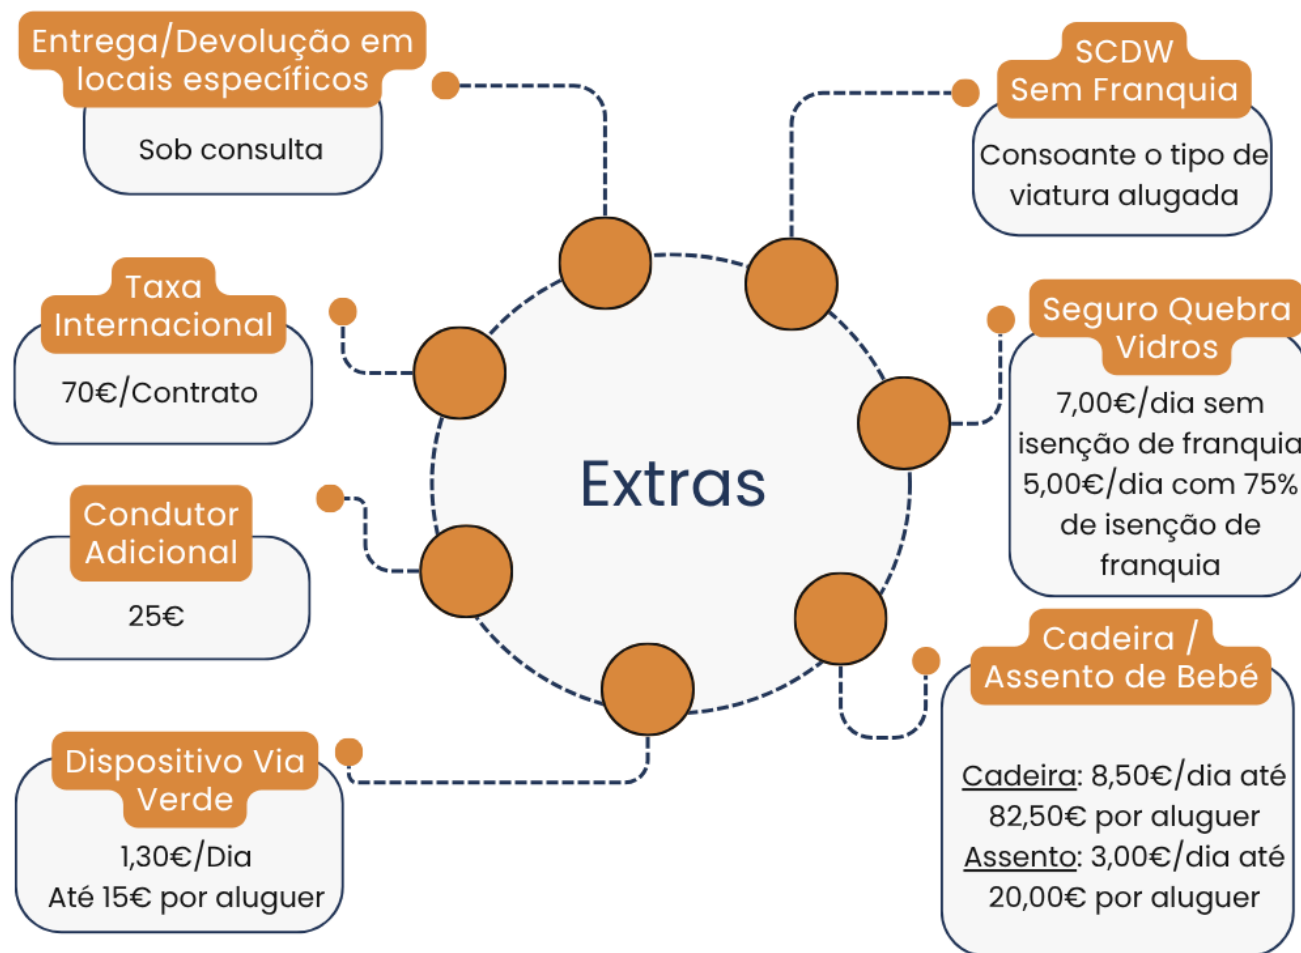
Entrega/Devolução em locais específicos

Sob consulta

SCDW
Sem Franquia

Consoante o tipo de viatura alugada

Taxa Internacional

70€/Contrato

Seguro Quebra Vidros

7,00€/dia sem isenção de franquia
5,00€/dia com 75% de isenção de franquia

Extras

Condutor Adicional

25€

Cadeira / Assento de Bebé

Cadeira: 8,50€/dia até 82,50€ por aluguer
Assento: 3,00€/dia até 20,00€ por aluguer

Dispositivo Via Verde

1,30€/Dia
Até 15€ por aluguer